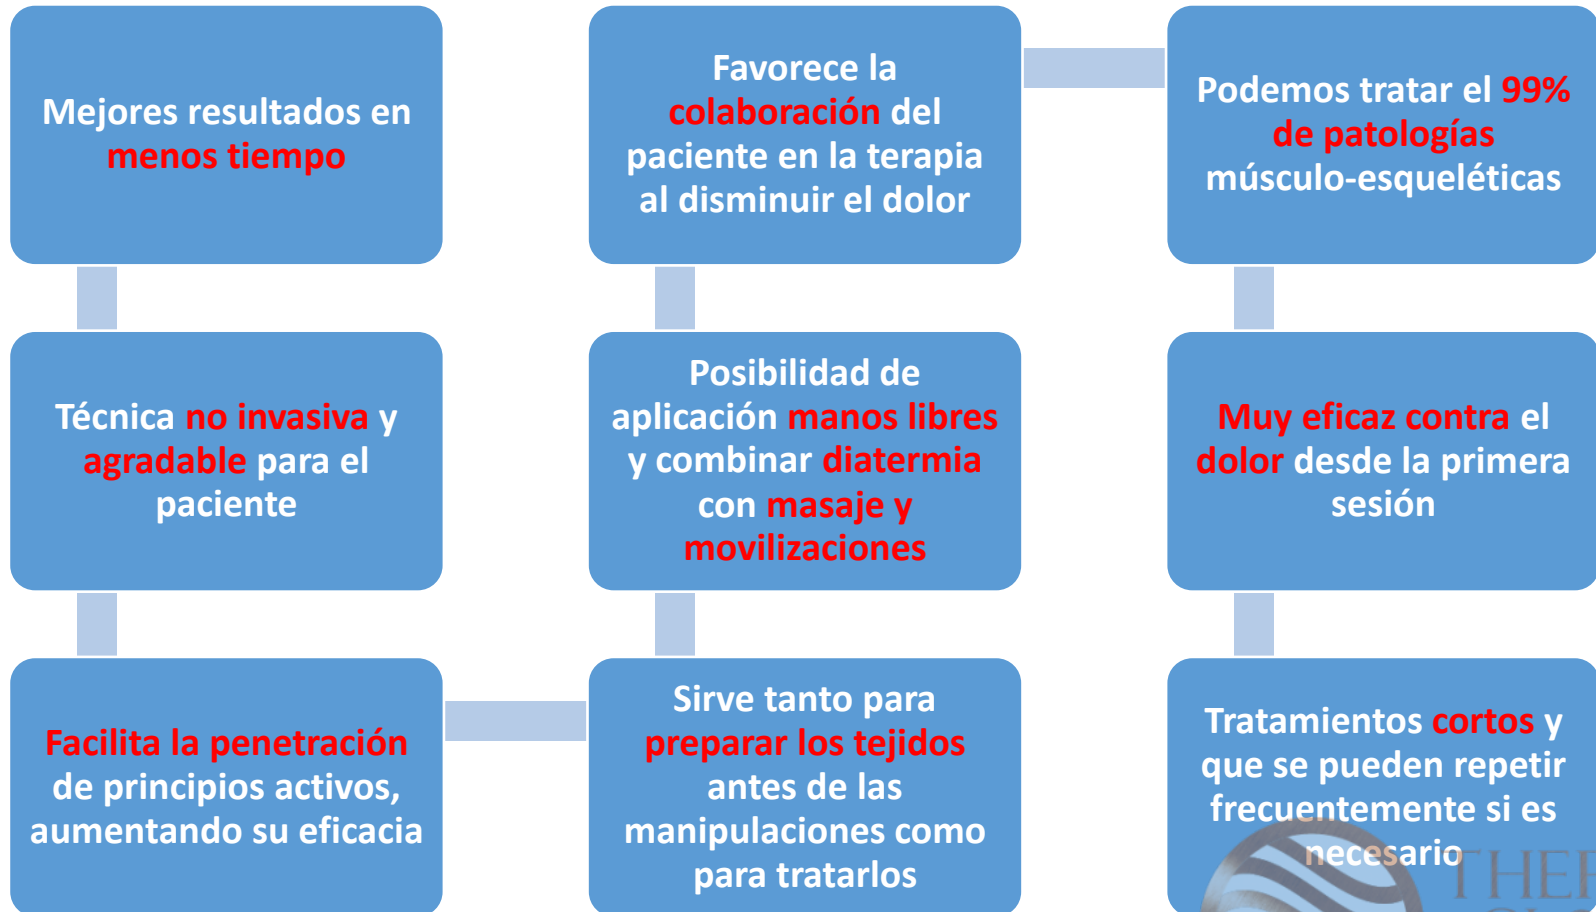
Mejores resultados en menos tiempo

Técnica no invasiva y agradable para el paciente

Facilita la penetración de principios activos, aumentando su eficacia

Sirve tanto para preparar los tejidos antes de las manipulaciones como para tratarlos

Posibilidad de aplicación manos libres y combinar diatermia con masaje y movilizaciones

Favorece la colaboración del paciente en la terapia al disminuir el dolor

Podemos tratar el 99% de patologías músculo-esqueléticas

Muy eficaz contra el dolor desde la primera sesión

Tratamientos cortos y que se pueden repetir frecuentemente si es necesario

THE